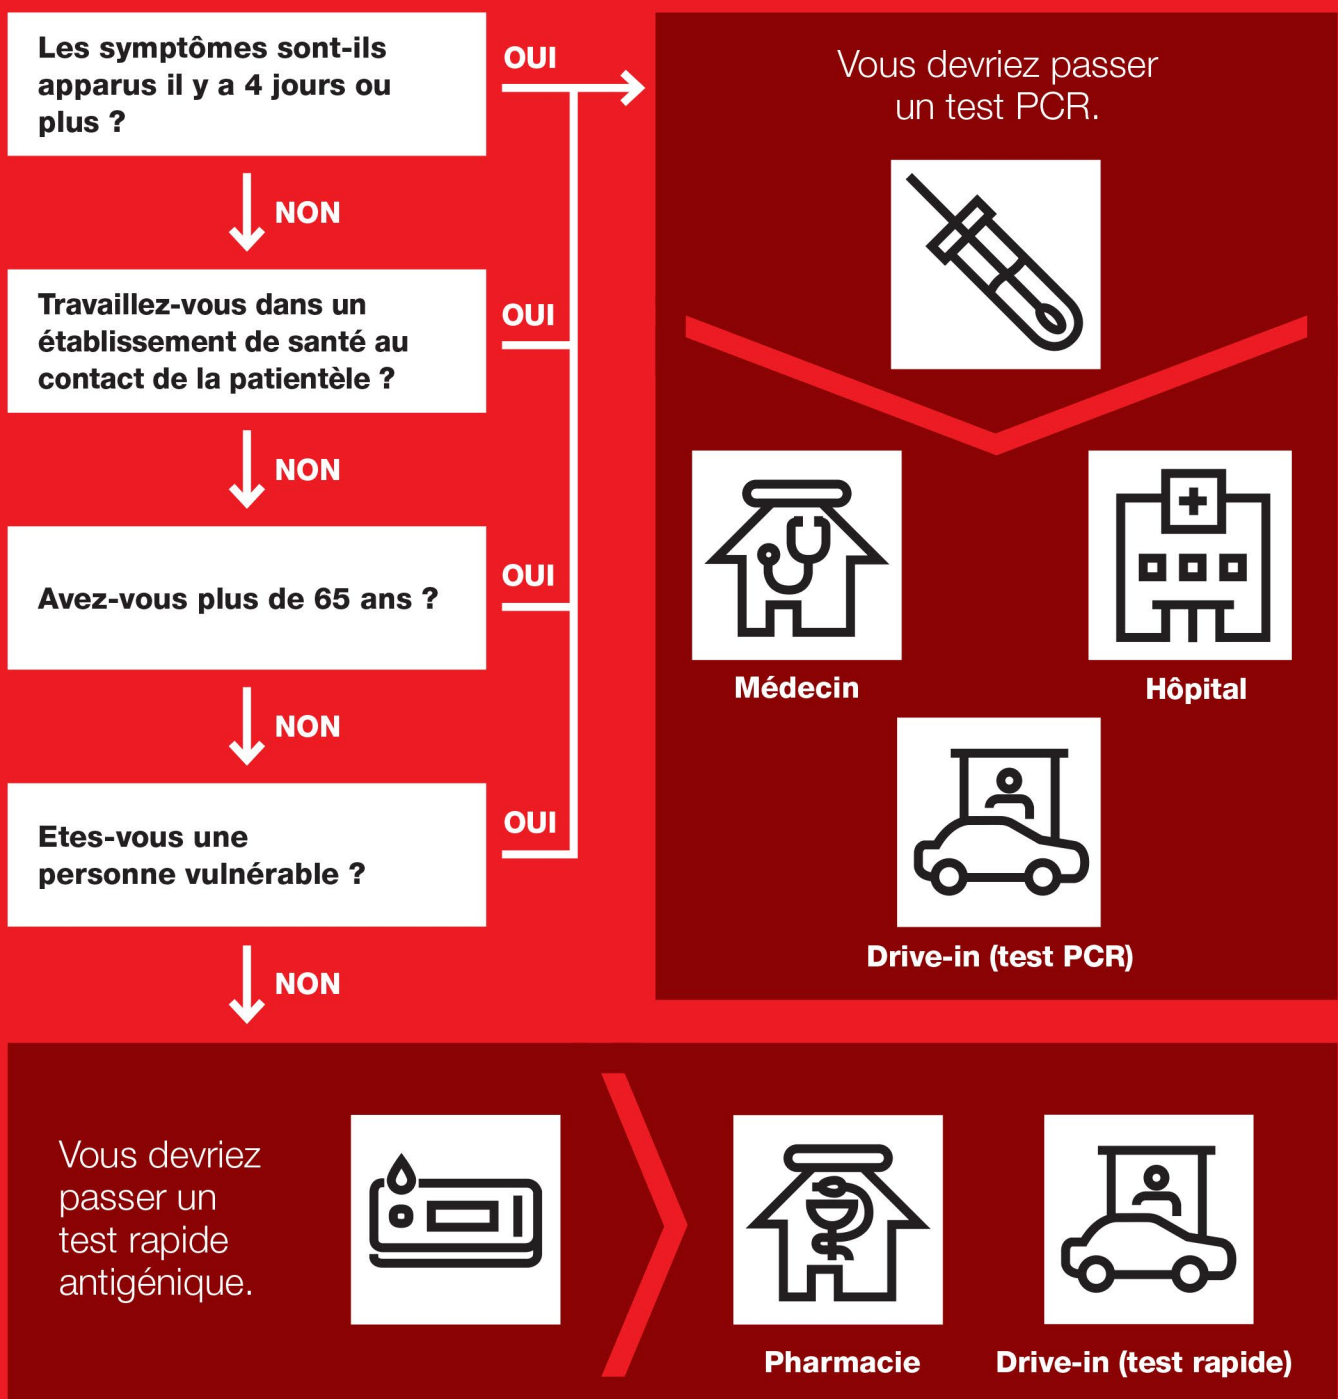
Les symptômes sont-ils apparus il y a 4 jours ou plus ?

OUI

NON

Travaillez-vous dans un établissement de santé au contact de la patientèle ?

OUI

NON

Avez-vous plus de 65 ans ?

OUI

NON

Etes-vous une personne vulnérable ?

OUI

NON

Vous devriez passer un test PCR.

Médecin

Hôpital

Drive-in (test PCR)

Vous devriez passer un test rapide antigénique.

Pharmacie

Drive-in (test rapide)